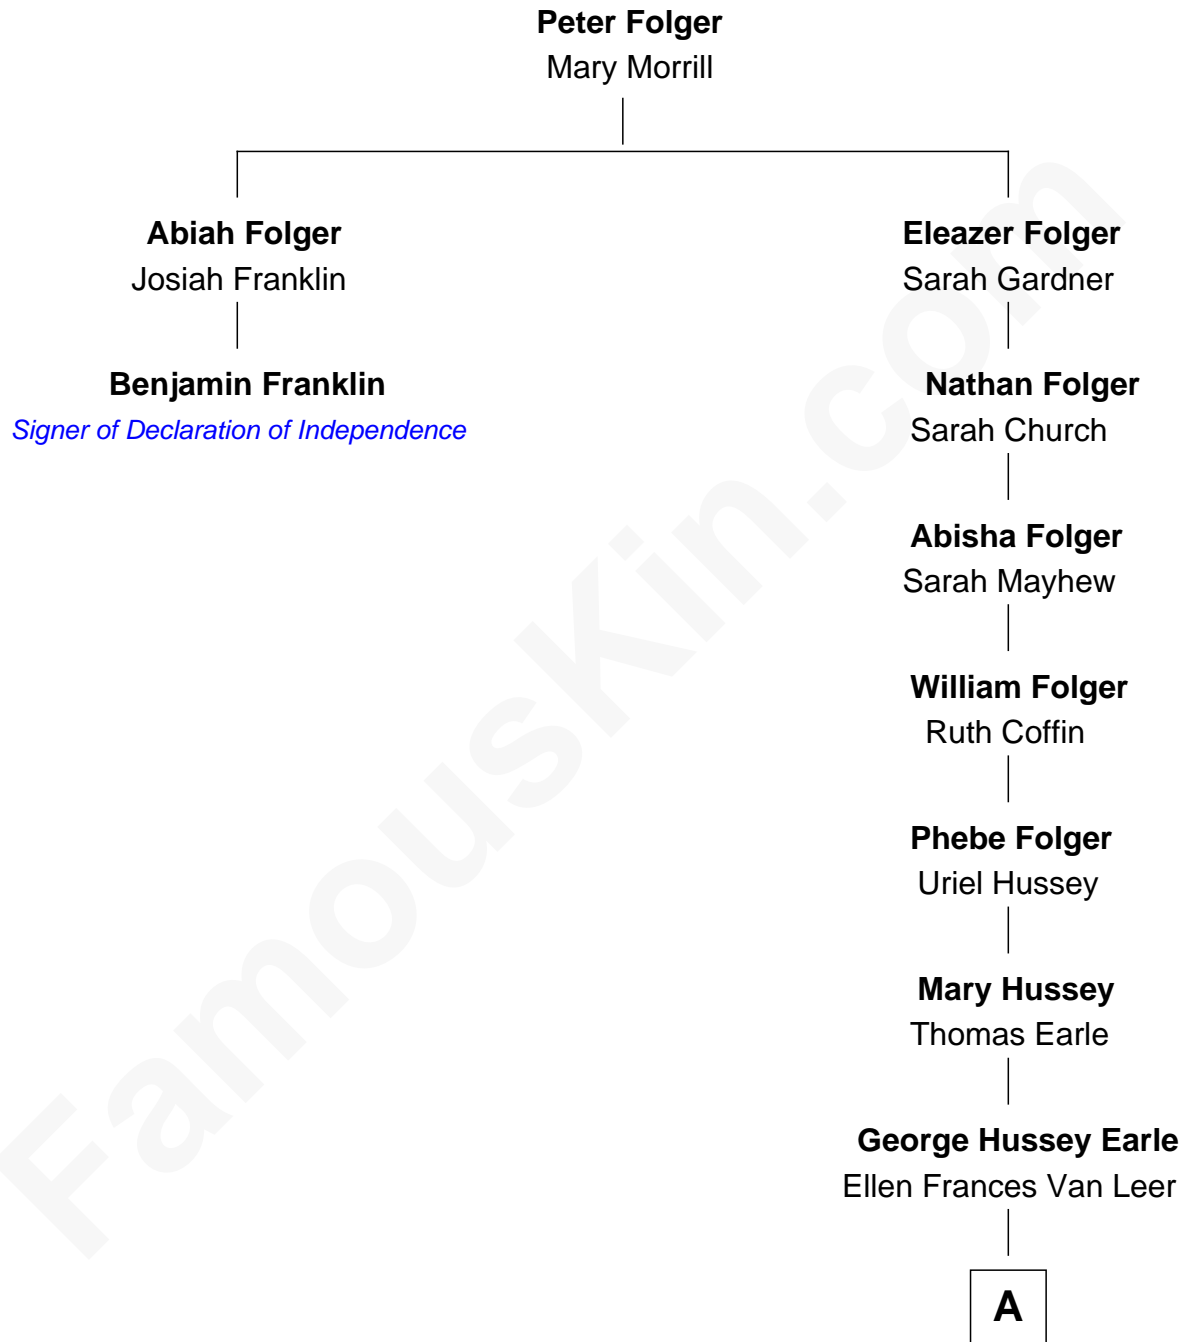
**Peter Folger**
Mary Morrill

**Abiah Folger**
Josiah Franklin

**Benjamin Franklin**
*Signer of Declaration of Independence*

**Eleazer Folger**
Sarah Gardner

**Nathan Folger**
Sarah Church

**Abisha Folger**
Sarah Mayhew

**William Folger**
Ruth Coffin

**Phebe Folger**
Uriel Hussey

**Mary Hussey**
Thomas Earle

**George Hussey Earle**
Ellen Frances Van Leer

A

FamousKin.com